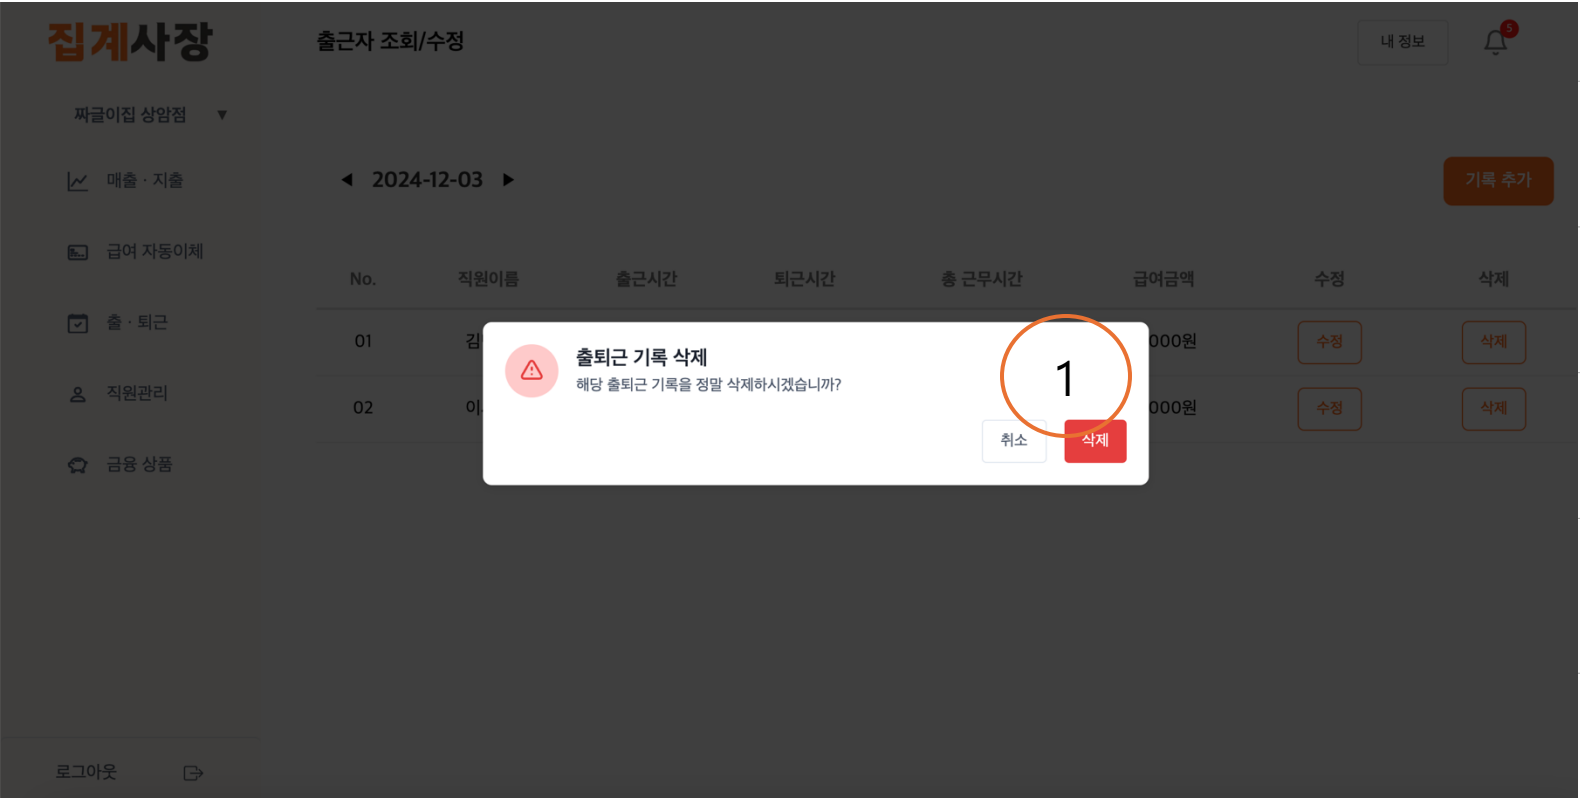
집계사장

출근자 조회/수정

내 정보

5

짜글이집 상암점 ▼

매출 · 지출

급여 자동이체

출 · 퇴근

직원관리

금융 상품

로그아웃

◀ 2024-12-03 ▶

기록 추가

| No. | 직원이름 | 출근시간 | 퇴근시간 | 총 근무시간 | 급여금액 | 수정 | 삭제 |
|---|---|---|---|---|---|---|---|
| 01 | 김 | | | | 000원 | 수정 | 삭제 |
| 02 | 이 | | | | 000원 | 수정 | 삭제 |

출퇴근 기록 삭제

해당 출퇴근 기록을 정말 삭제하시겠습니까?

1

취소

삭제